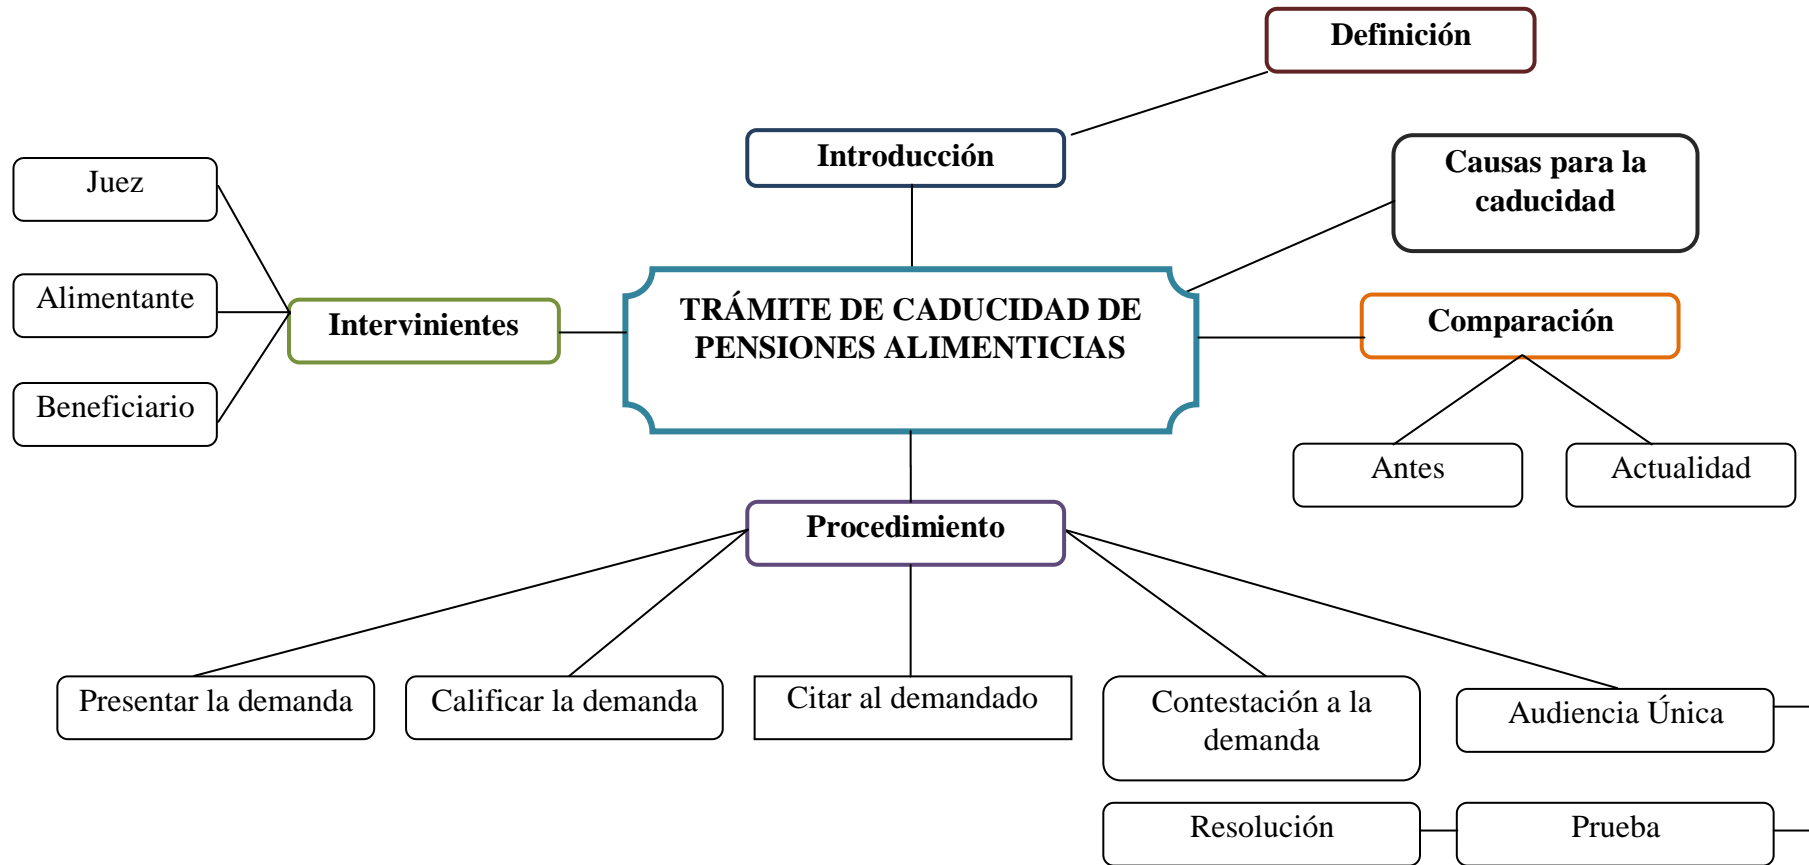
Definición

Introducción

Causas para la caducidad

Juez

Alimentante

Beneficiario

Intervinientes

TRÁMITE DE CADUCIDAD DE PENSIONES ALIMENTICIAS

Comparación

Antes

Actualidad

Procedimiento

Presentar la demanda

Calificar la demanda

Citar al demandado

Contestación a la demanda

Audiencia Única

Resolución

Prueba